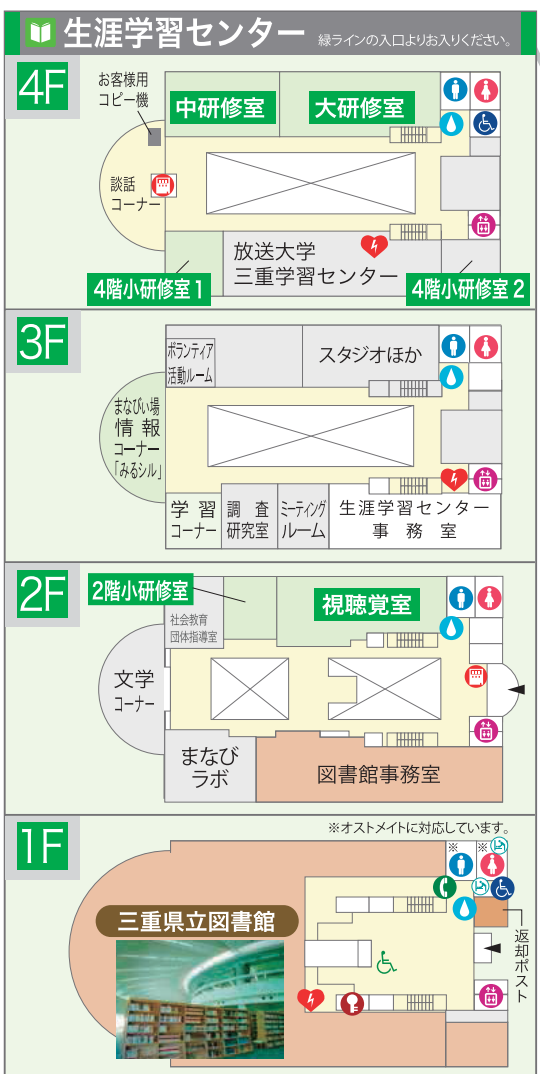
生涯学習センター 緑ラインの入口よりお入りください。

4F

お客様用コピー機

談話コーナー

中研修室

大研修室

放送大学 三重学習センター

4階小研修室 1

4階小研修室 2

3F

ボランティア活動ルーム

スタジオほか

まなびい場 情報コーナー 「みるシル」

学習コーナー

調査研究室

ミーティングルーム

生涯学習センター事務室

2F

2階小研修室

社会教育団体指導室

視聴覚室

文学コーナー

まなびラボ

図書館事務室

1F

※オストメイトに対応しています。

※

※

三重県立図書館

返却ポスト